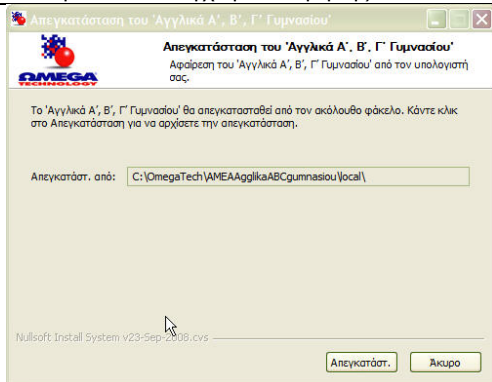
Απεγκατάσταση του 'Αγγλικά Α', Β', Γ' Γυμνασίου'

OMEGA TECHNOLOGY

Απεγκατάσταση του 'Αγγλικά Α', Β', Γ' Γυμνασίου'
Αφαίρεση του 'Αγγλικά Α', Β', Γ' Γυμνασίου' από τον υπολογιστή σας.

Το 'Αγγλικά Α', Β', Γ' Γυμνασίου' θα απεγκατασταθεί από τον ακόλουθο φάκελο. Κάντε κλικ στο Απεγκατάσταση για να αρχίσετε την απεγκατάσταση.

Απεγκατάστ. από: C:\OmegaTech\AMEAAgglikaABCgumnasiou\local\

Nullsoft Install System v23-Sep-2008.cvs

Απεγκατάστ.
Άκυρο